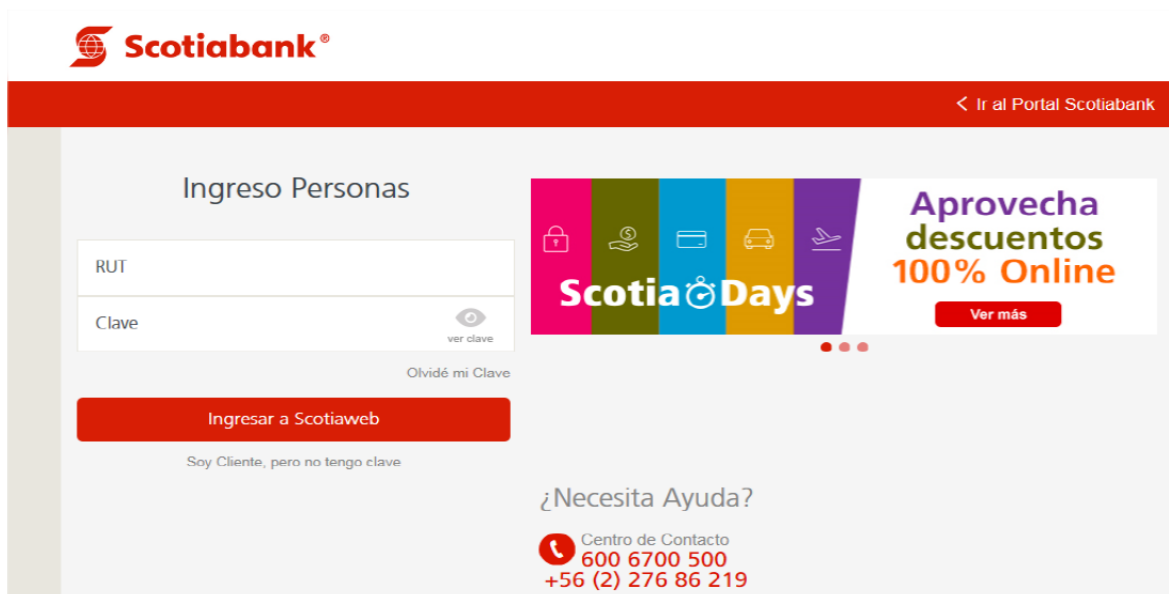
Scotiabank®

< Ir al Portal Scotiabank

Ingreso Personas

RUT

Clave

ver clave

Olvidé mi Clave

Ingresar a Scotiaweb

Soy Cliente, pero no tengo clave

Scotia Days

Aprovecha descuentos 100% Online

Ver más

¿Necesita Ayuda?

Centro de Contacto
600 6700 500
+56 (2) 276 86 219